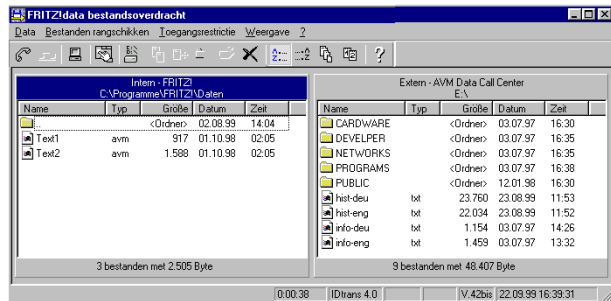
FRITZ!data bestandsoverdracht

Data Bestanden rangschikken Toegangsrestrictie Weergave ?

Intern - FRITZ!
C:\Programme\FRITZ!\Daten

| Name | Typ | Größe | Datum | Zeit |
|---|---|---|---|---|
| .. | | <Ordner> | 02.08.99 | 14:04 |
| Text1 | avm | 917 | 01.10.98 | 02:05 |
| Text2 | avm | 1.588 | 01.10.98 | 02:05 |

3 bestanden met 2.505 Byte

Extern - AVM Data Call Center
E:\

| Name | Typ | Größe | Datum | Zeit |
|---|---|---|---|---|
| CARDWARE | | <Ordner> | 03.07.97 | 16:30 |
| DEVELPER | | <Ordner> | 03.07.97 | 16:35 |
| NETWORKS | | <Ordner> | 03.07.97 | 16:35 |
| PROGRAMS | | <Ordner> | 03.07.97 | 16:38 |
| PUBLIC | | <Ordner> | 12.01.98 | 16:30 |
| hist-deu | txt | 23.760 | 23.08.99 | 11:53 |
| hist-eng | txt | 22.034 | 23.08.99 | 11:52 |
| info-deu | txt | 1.154 | 03.07.97 | 14:26 |
| info-eng | txt | 1.459 | 03.07.97 | 13:32 |

9 bestanden met 48.407 Byte

0:00:38 | IDtrans 4.0 | V.42bis | 22.09.99 16:39:31